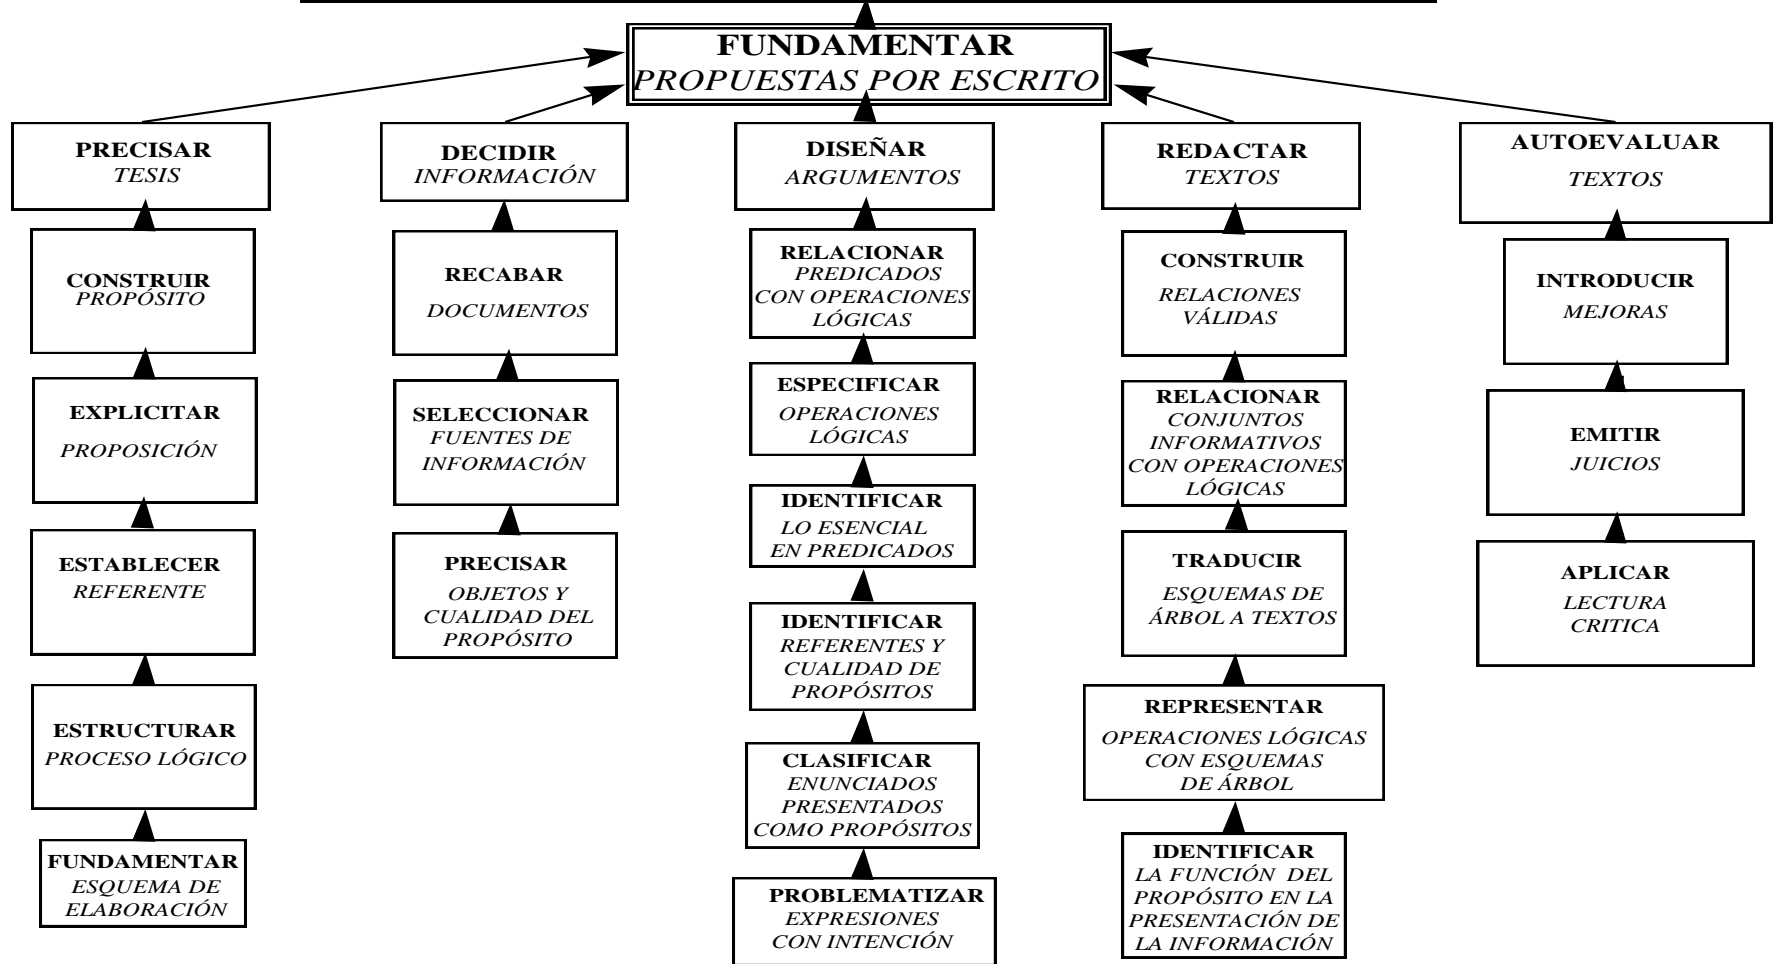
FUNDAMENTAR
PROPUESTAS POR ESCRITO

PRECISAR
TESIS

CONSTRUIR
PROPÓSITO

EXPLICITAR
PROPOSICIÓN

ESTABLECER
REFERENTE

ESTRUCTURAR
PROCESO LÓGICO

FUNDAMENTAR
ESQUEMA DE ELABORACIÓN

DECIDIR
INFORMACIÓN

RECABAR
DOCUMENTOS

SELECCIONAR
FUENTES DE INFORMACIÓN

PRECISAR
OBJETOS Y CUALIDAD DEL PROPÓSITO

DISEÑAR
ARGUMENTOS

RELACIONAR
PREDICADOS CON OPERACIONES LÓGICAS

ESPECIFICAR
OPERACIONES LÓGICAS

IDENTIFICAR
LO ESENCIAL EN PREDICADOS

IDENTIFICAR
REFERENTES Y CUALIDAD DE PROPÓSITOS

CLASIFICAR
ENUNCIADOS PRESENTADOS COMO PROPÓSITOS

PROBLEMATIZAR
EXPRESIONES CON INTENCIÓN

REDACTAR
TEXTOS

CONSTRUIR
RELACIONES VÁLIDAS

RELACIONAR
CONJUNTOS INFORMATIVOS CON OPERACIONES LÓGICAS

TRADUCIR
ESQUEMAS DE ÁRBOL A TEXTOS

REPRESENTAR
OPERACIONES LÓGICAS CON ESQUEMAS DE ÁRBOL

IDENTIFICAR
LA FUNCIÓN DEL PROPÓSITO EN LA PRESENTACIÓN DE LA INFORMACIÓN

AUTOEVALUAR
TEXTOS

INTRODUCIR
MEJORAS

EMITIR
JUICIOS

APLICAR
LECTURA CRITICA